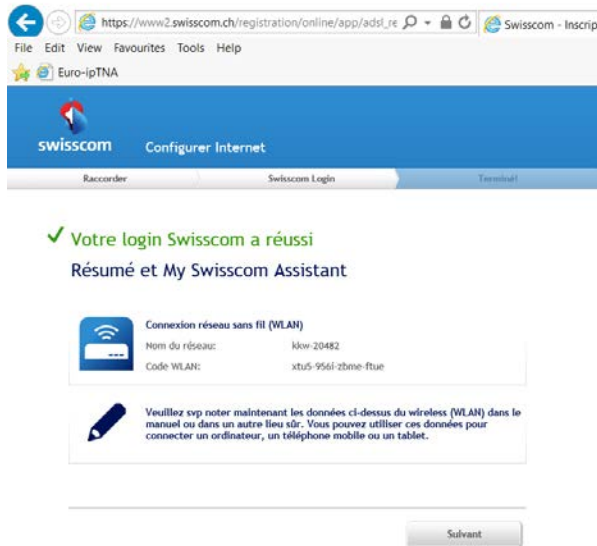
https://www2.swisscom.ch/registration/online/app/adsl_re
Swisscom - Inscrip
File Edit View Favourites Tools Help
Euro-ipTNA

swisscom
Configurer Internet

Raccorder
Swisscom Login
Terminé!

✓ Votre login Swisscom a réussi
Résumé et My Swisscom Assistant

Connexion réseau sans fil (WLAN)
Nom du réseau: kkw-20482
Code WLAN: xtu5-956i-zbme-ftue

Veuillez svp noter maintenant les données ci-dessus du wireless (WLAN) dans le manuel ou dans un autre lieu sûr. Vous pouvez utiliser ces données pour connecter un ordinateur, un téléphone mobile ou un tablet.

Suivant